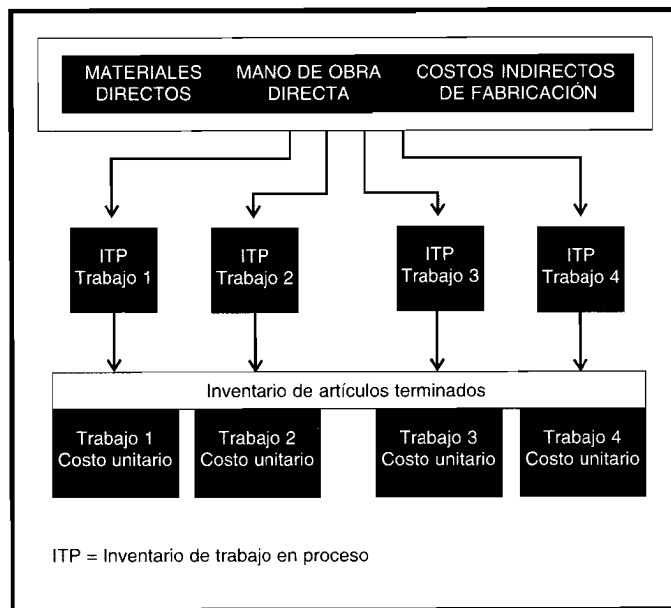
MATERIALES DIRECTOS

MANO DE OBRA DIRECTA

COSTOS INDIRECTOS DE FABRICACIÓN

ITP Trabajo 1

ITP Trabajo 2

ITP Trabajo 3

ITP Trabajo 4

Inventario de artículos terminados

Trabajo 1 Costo unitario

Trabajo 2 Costo unitario

Trabajo 3 Costo unitario

Trabajo 4 Costo unitario

ITP = Inventario de trabajo en proceso